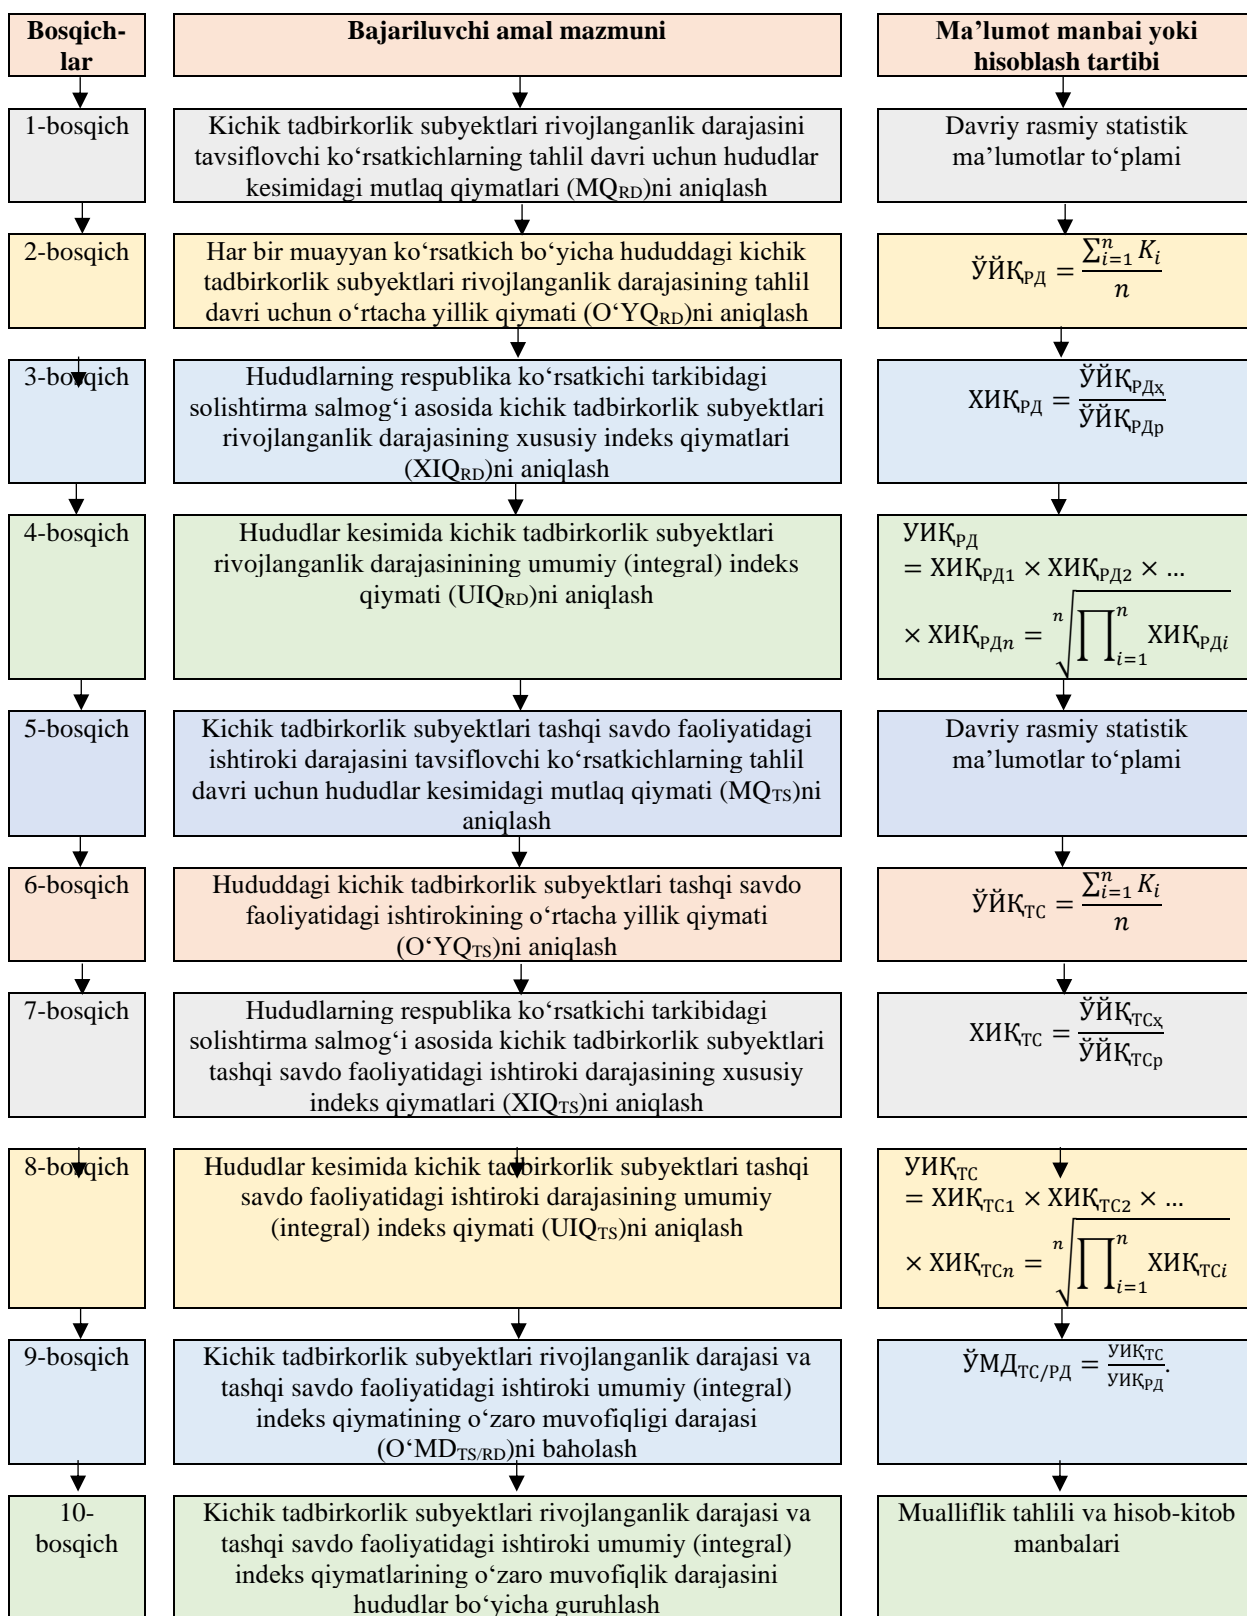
Bosqichlar

Bajariluvchi amal mazmuni

Ma'lumot manbai yoki hisoblash tartibi

1-bosqich

Kichik tadbirkorlik subyektlari rivojlanganlik darajasini tavsiflovchi ko'rsatkichlarning tahlil davri uchun hududlar kesimidagi mutlaq qiymatlari (MQ$_{RD}$)ni aniqlash

Davriy rasmiy statistik ma'lumotlar to'plami

2-bosqich

Har bir muayyan ko'rsatkich bo'yicha hududdagi kichik tadbirkorlik subyektlari rivojlanganlik darajasining tahlil davri uchun o'rtacha yillik qiymati (O'YQ$_{RD}$)ni aniqlash

$ЎЙҚ_{РД} = \frac{\sum_{i=1}^{n} K_i}{n}$

3-bosqich

Hududlarning respublika ko'rsatkichi tarkibidagi solishtirma salmog'i asosida kichik tadbirkorlik subyektlari rivojlanganlik darajasining xususiy indeks qiymatlari (XIQ$_{RD}$)ni aniqlash

$ХИҚ_{РД} = \frac{ЎЙҚ_{РДх}}{ЎЙҚ_{РДр}}$

4-bosqich

Hududlar kesimida kichik tadbirkorlik subyektlari rivojlanganlik darajasinining umumiy (integral) indeks qiymati (UIQ$_{RD}$)ni aniqlash

$УИҚ_{РД} = ХИҚ_{РД1} \times ХИҚ_{РД2} \times ... \times ХИҚ_{РДn} = \sqrt[n]{\prod_{i=1}^{n} ХИҚ_{РДi}}$

5-bosqich

Kichik tadbirkorlik subyektlari tashqi savdo faoliyatidagi ishtiroki darajasini tavsiflovchi ko'rsatkichlarning tahlil davri uchun hududlar kesimidagi mutlaq qiymati (MQ$_{TS}$)ni aniqlash

Davriy rasmiy statistik ma'lumotlar to'plami

6-bosqich

Hududdagi kichik tadbirkorlik subyektlari tashqi savdo faoliyatidagi ishtirokining o'rtacha yillik qiymati (O'YQ$_{TS}$)ni aniqlash

$ЎЙҚ_{ТС} = \frac{\sum_{i=1}^{n} K_i}{n}$

7-bosqich

Hududlarning respublika ko'rsatkichi tarkibidagi solishtirma salmog'i asosida kichik tadbirkorlik subyektlari tashqi savdo faoliyatidagi ishtiroki darajasining xususiy indeks qiymatlari (XIQ$_{TS}$)ni aniqlash

$ХИҚ_{ТС} = \frac{ЎЙҚ_{ТСх}}{ЎЙҚ_{ТСр}}$

8-bosqich

Hududlar kesimida kichik tadbirkorlik subyektlari tashqi savdo faoliyatidagi ishtiroki darajasining umumiy (integral) indeks qiymati (UIQ$_{TS}$)ni aniqlash

$УИҚ_{ТС} = ХИҚ_{ТС1} \times ХИҚ_{ТС2} \times ... \times ХИҚ_{ТСn} = \sqrt[n]{\prod_{i=1}^{n} ХИҚ_{ТСi}}$

9-bosqich

Kichik tadbirkorlik subyektlari rivojlanganlik darajasi va tashqi savdo faoliyatidagi ishtiroki umumiy (integral) indeks qiymatining o'zaro muvofiqligi darajasi (O'MD$_{TS/RD}$)ni baholash

$ЎМД_{ТС/РД} = \frac{УИҚ_{ТС}}{УИҚ_{РД}}$.

10-bosqich

Kichik tadbirkorlik subyektlari rivojlanganlik darajasi va tashqi savdo faoliyatidagi ishtiroki umumiy (integral) indeks qiymatlarining o'zaro muvofiqlik darajasini hududlar bo'yicha guruhlash

Mualliflik tahlili va hisob-kitob manbalari